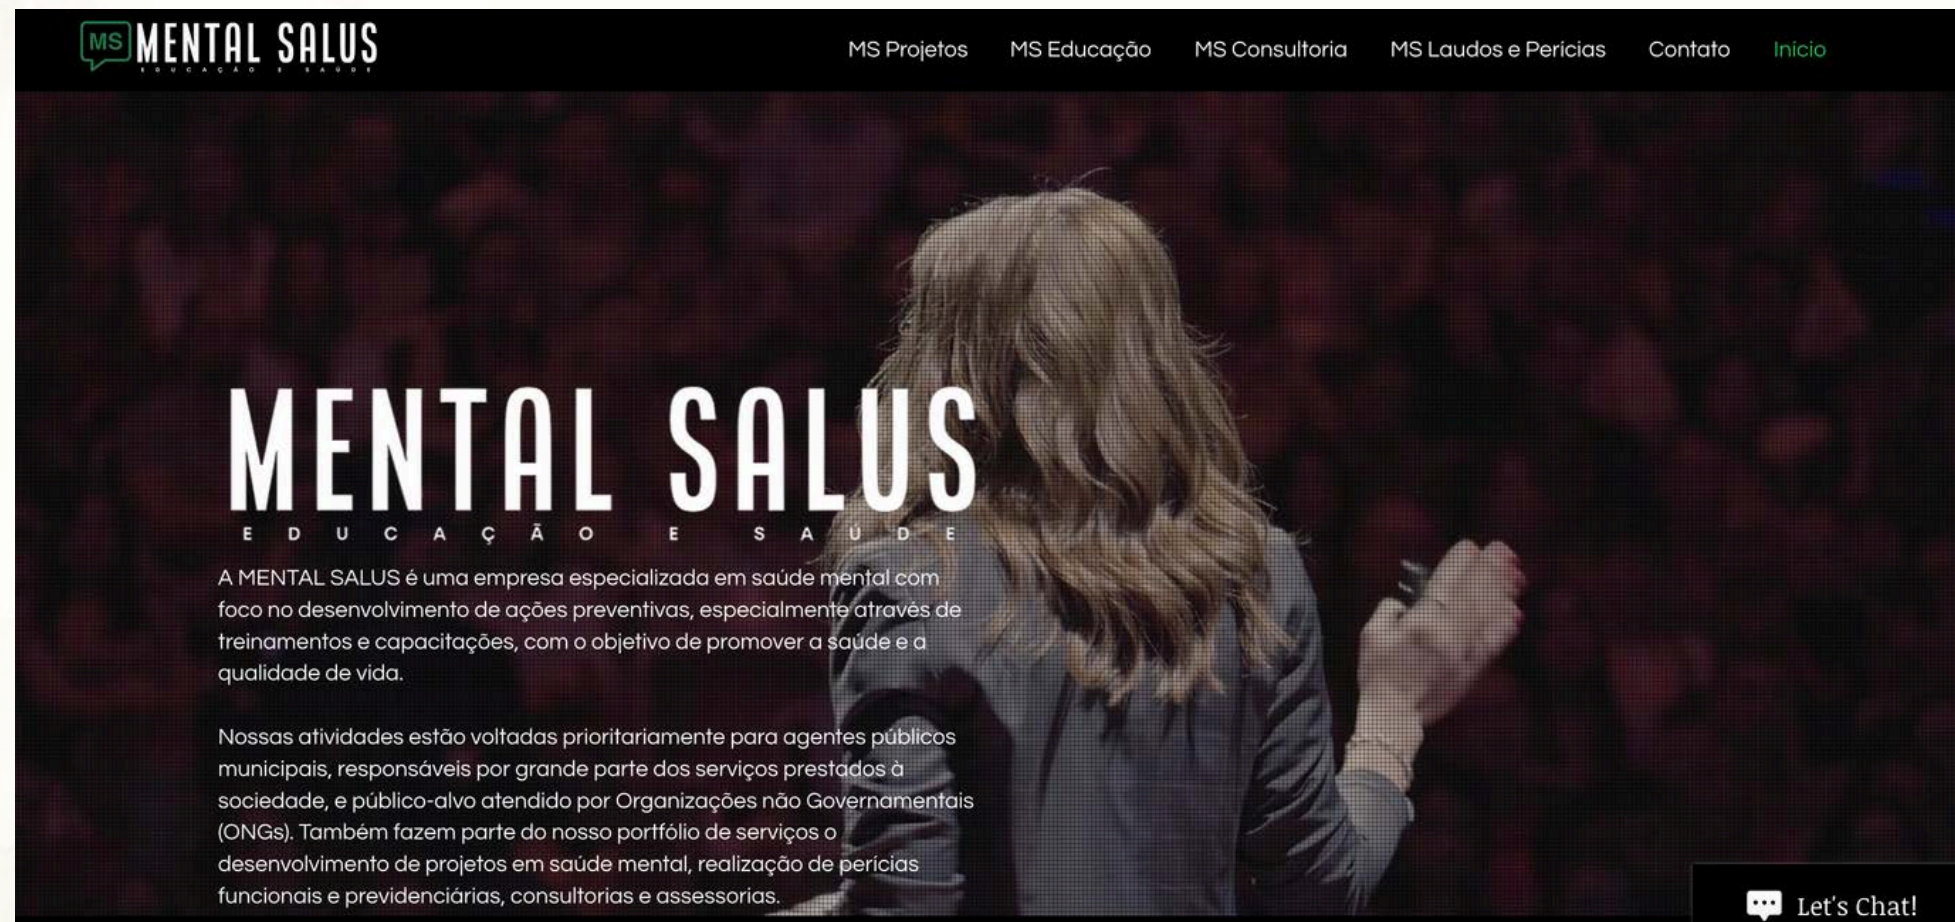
MS MENTAL SALUS
EDUCAÇÃO E SAÚDE

MS Projetos MS Educação MS Consultoria MS Laudos e Pericias Contato Inicio

MENTAL SALUS
EDUCAÇÃO E SAÚDE

A MENTAL SALUS é uma empresa especializada em saúde mental com foco no desenvolvimento de ações preventivas, especialmente através de treinamentos e capacitações, com o objetivo de promover a saúde e a qualidade de vida.

Nossas atividades estão voltadas prioritariamente para agentes públicos municipais, responsáveis por grande parte dos serviços prestados à sociedade, e público-alvo atendido por Organizações não Governamentais (ONGs). Também fazem parte do nosso portfólio de serviços o desenvolvimento de projetos em saúde mental, realização de perícias funcionais e previdenciárias, consultorias e assessorias.

Let's Chat!